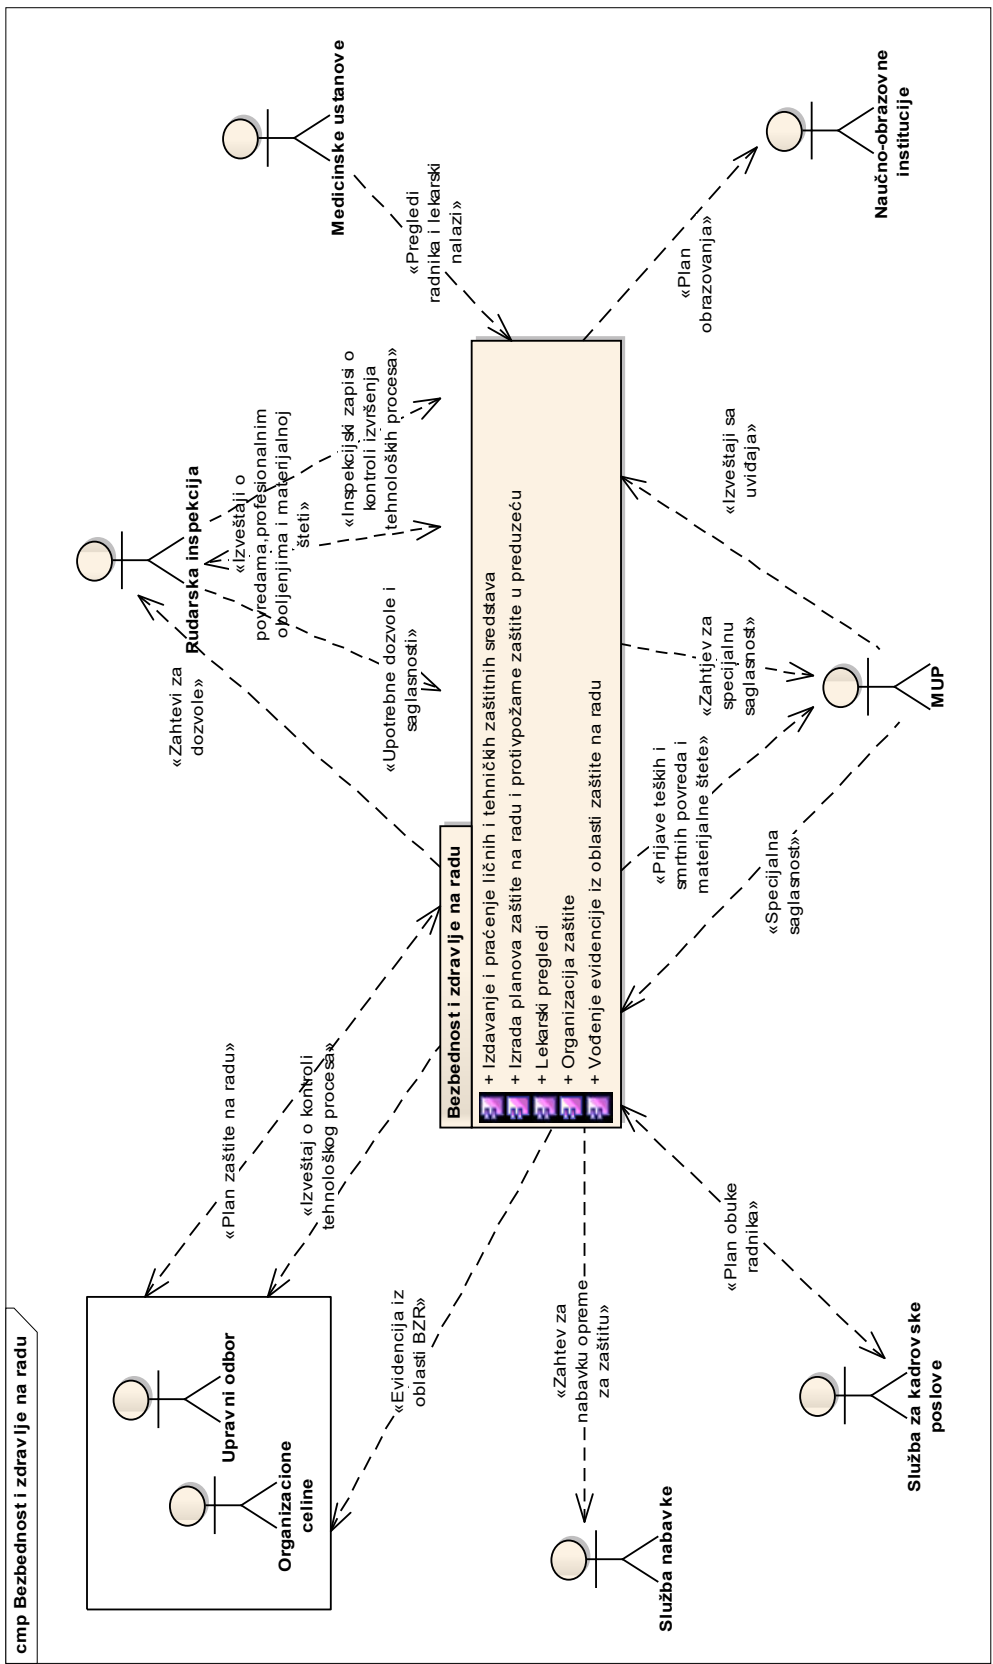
cmp Bezbednost i zdravlje na radu

Medicinske ustanove

Naučno-obrazovne institucije

«Pregledi radnika i lekarski nalazi»

«Plan obrazovanja»

Rudarska inspekcija

«Izveštaji o povredama,profesionalnim oboljenjima i materijalnoj šteti»

«Inspekcijski zapisi o kontroli izvršenja tehnoloških procesa»

«Upotrebne dozvole i saglasnosti»

«Zahtevi za dozvole»

Bezbednost i zdravlje na radu

+ Izdavanje i praćenje ličnih i tehničkih zaštitnih sredstava
+ Izrada planova zaštite na radu i protivpožarne zaštite u preduzeću
+ Lekarski pregledi
+ Organizacija zaštite
+ Vođenje evidencije iz oblasti zaštite na radu

«Izveštaji sa uviđaja»

«Zahtjev za specijalnu saglasnost»

MUP

«Prijave teških i smrtnih povreda i materijalne štete»

«Specijalna saglasnost»

«Plan zaštite na radu»

«Izveštaj o kontroli tehnološkog procesa»

Upravni odbor

Organizacione celine

«Evidencija iz oblasti BZR»

«Zahtev za nabavku opreme za zaštitu»

Služba nabavke

«Plan obuke radnika»

Služba za kadrovske poslove